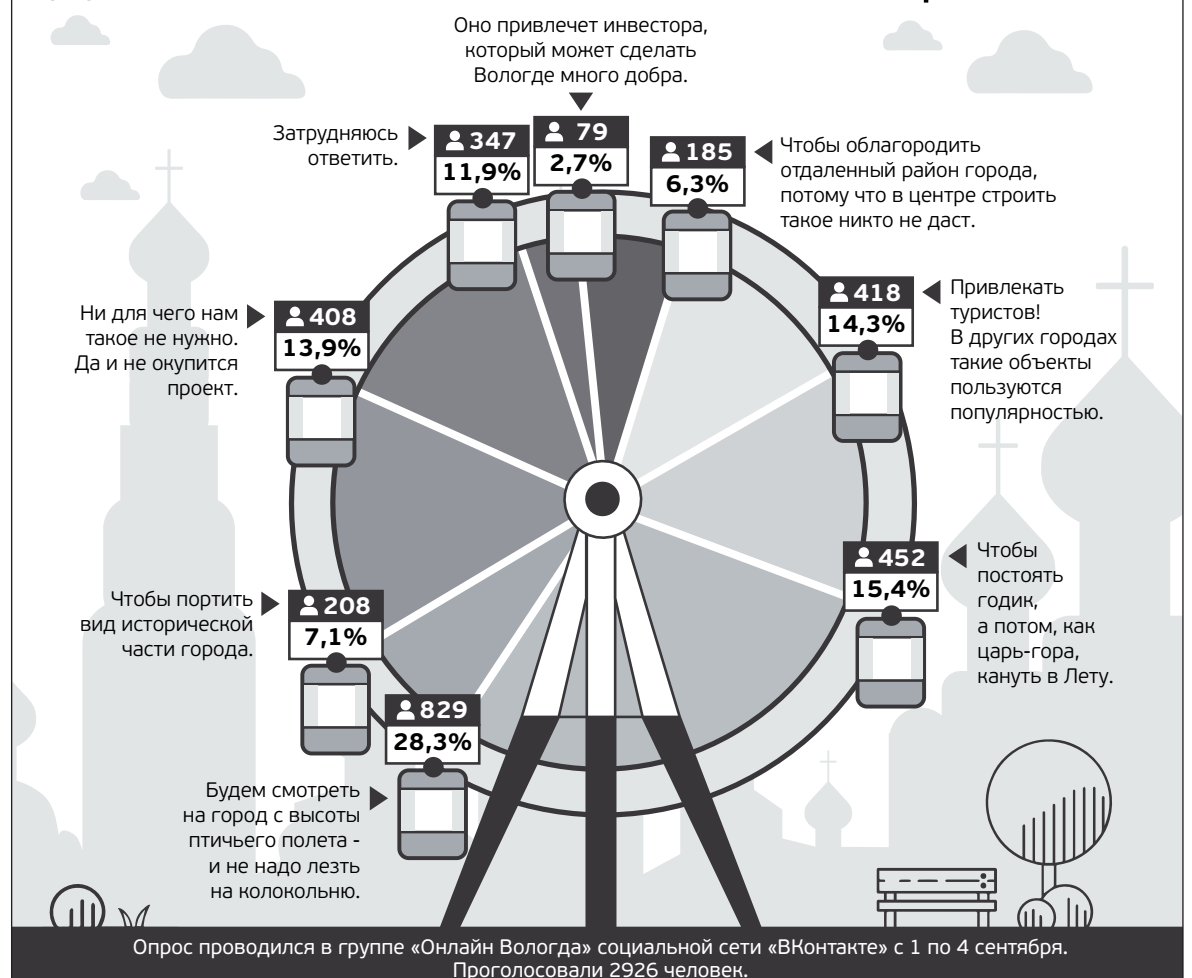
Оно привлечет инвестора, который может сделать Вологде много добра.

Затрудняюсь ответить.

347
11,9%

79
2,7%

185
6,3%

Чтобы облагородить отдаленный район города, потому что в центре строить такое никто не даст.

Ни для чего нам такое не нужно. Да и не окупится проект.

408
13,9%

418
14,3%

Привлекать туристов! В других городах такие объекты пользуются популярностью.

452
15,4%

Чтобы постоять годик, а потом, как царь-гора, кануть в Лету.

Чтобы портить вид исторической части города.

208
7,1%

829
28,3%

Будем смотреть на город с высоты птичьего полета - и не надо лезть на колокольню.

Опрос проводился в группе «Онлайн Вологда» социальной сети «ВКонтакте» с 1 по 4 сентября. Проголосовали 2926 человек.